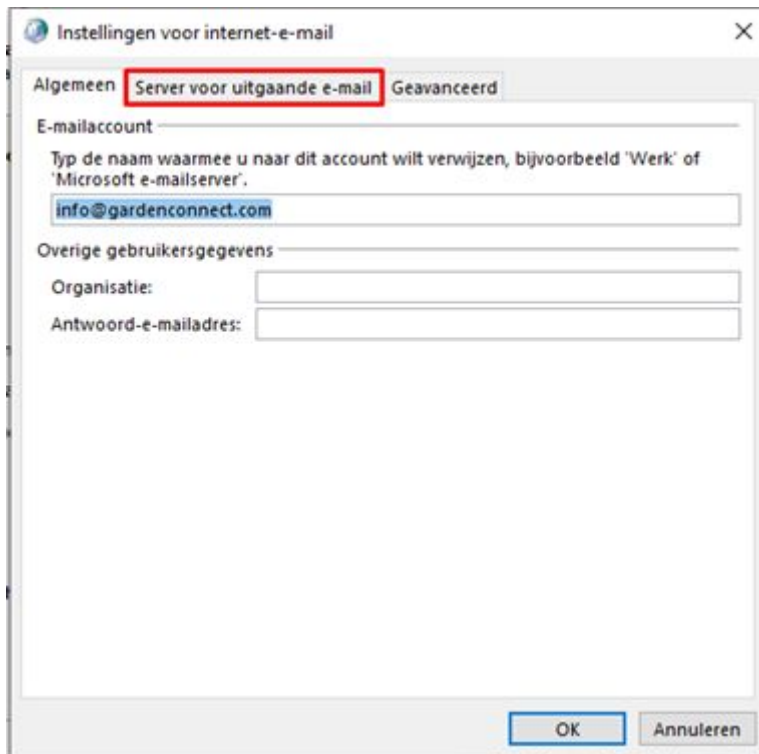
Instellingen voor internet-e-mail

×

Algemeen

Server voor uitgaande e-mail

Geavanceerd

E-mailaccount

Typ de naam waarmee u naar dit account wilt verwijzen, bijvoorbeeld 'Werk' of 'Microsoft e-mailserver'.

info@gardenconnect.com

Overige gebruikersgegevens

Organisatie:

Antwoord-e-mailadres:

OK

Annuleren